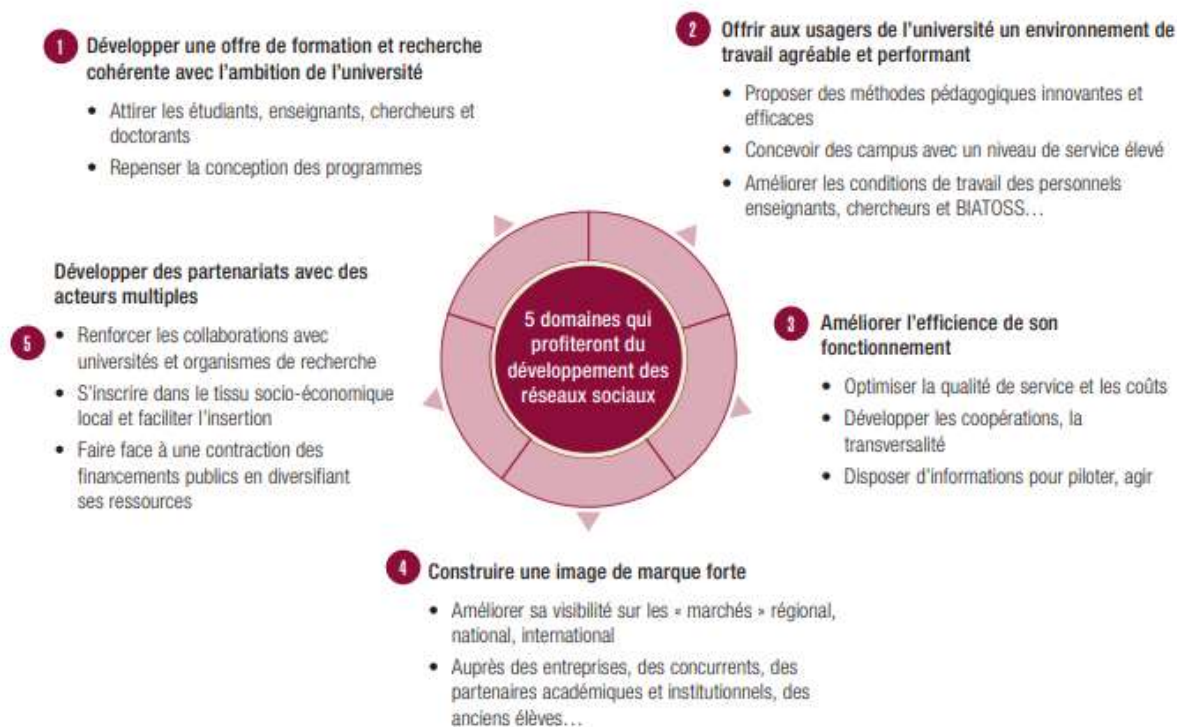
1 Développer une offre de formation et recherche cohérente avec l'ambition de l'université

- Attirer les étudiants, enseignants, chercheurs et doctorants
- Repenser la conception des programmes

2 Offrir aux usagers de l'université un environnement de travail agréable et performant

- Proposer des méthodes pédagogiques innovantes et efficaces
- Concevoir des campus avec un niveau de service élevé
- Améliorer les conditions de travail des personnels enseignants, chercheurs et BIATOSS…

5 domaines qui profiteront du développement des réseaux sociaux

3 Améliorer l'efficience de son fonctionnement

- Optimiser la qualité de service et les coûts
- Développer les coopérations, la transversalité
- Disposer d'informations pour piloter, agir

4 Construire une image de marque forte

- Améliorer sa visibilité sur les « marchés » régional, national, international
- Auprès des entreprises, des concurrents, des partenaires académiques et institutionnels, des anciens élèves…

5 Développer des partenariats avec des acteurs multiples

- Renforcer les collaborations avec universités et organismes de recherche
- S'inscrire dans le tissu socio-économique local et faciliter l'insertion
- Faire face à une contraction des financements publics en diversifiant ses ressources